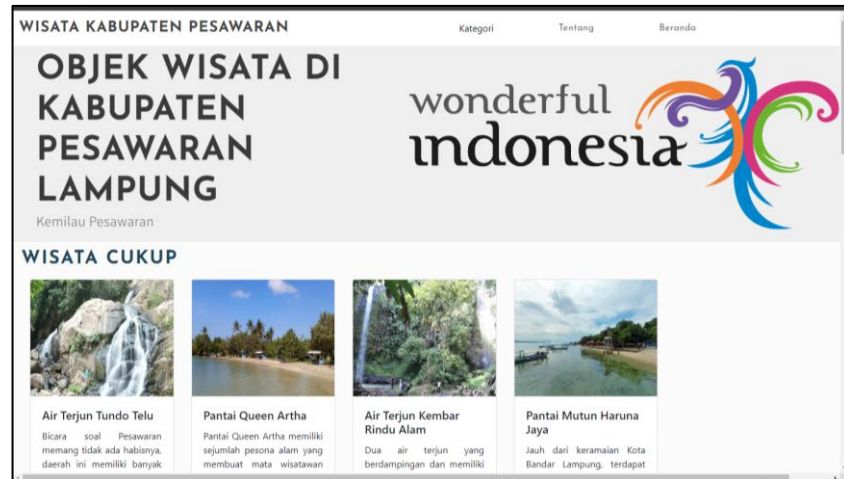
WISATA KABUPATEN PESAWARAN

Kategori Tentang Beranda

OBJEK WISATA DI KABUPATEN PESAWARAN LAMPUNG

Kemilau Pesawaran

wonderful indonesia

WISATA CUKUP

Air Terjun Tundo Telu

Bicara soal Pesawaran memang tidak ada habisnya, daerah ini memiliki banyak

Pantai Queen Artha

Pantai Queen Artha memiliki sejumlah pesona alam yang membuat mata wisatawan

Air Terjun Kembar Rindu Alam

Dua air terjun yang berdampingan dan memiliki

Pantai Mutun Haruna Jaya

Jauh dari keramaian Kota Bandar Lampung, terdapat